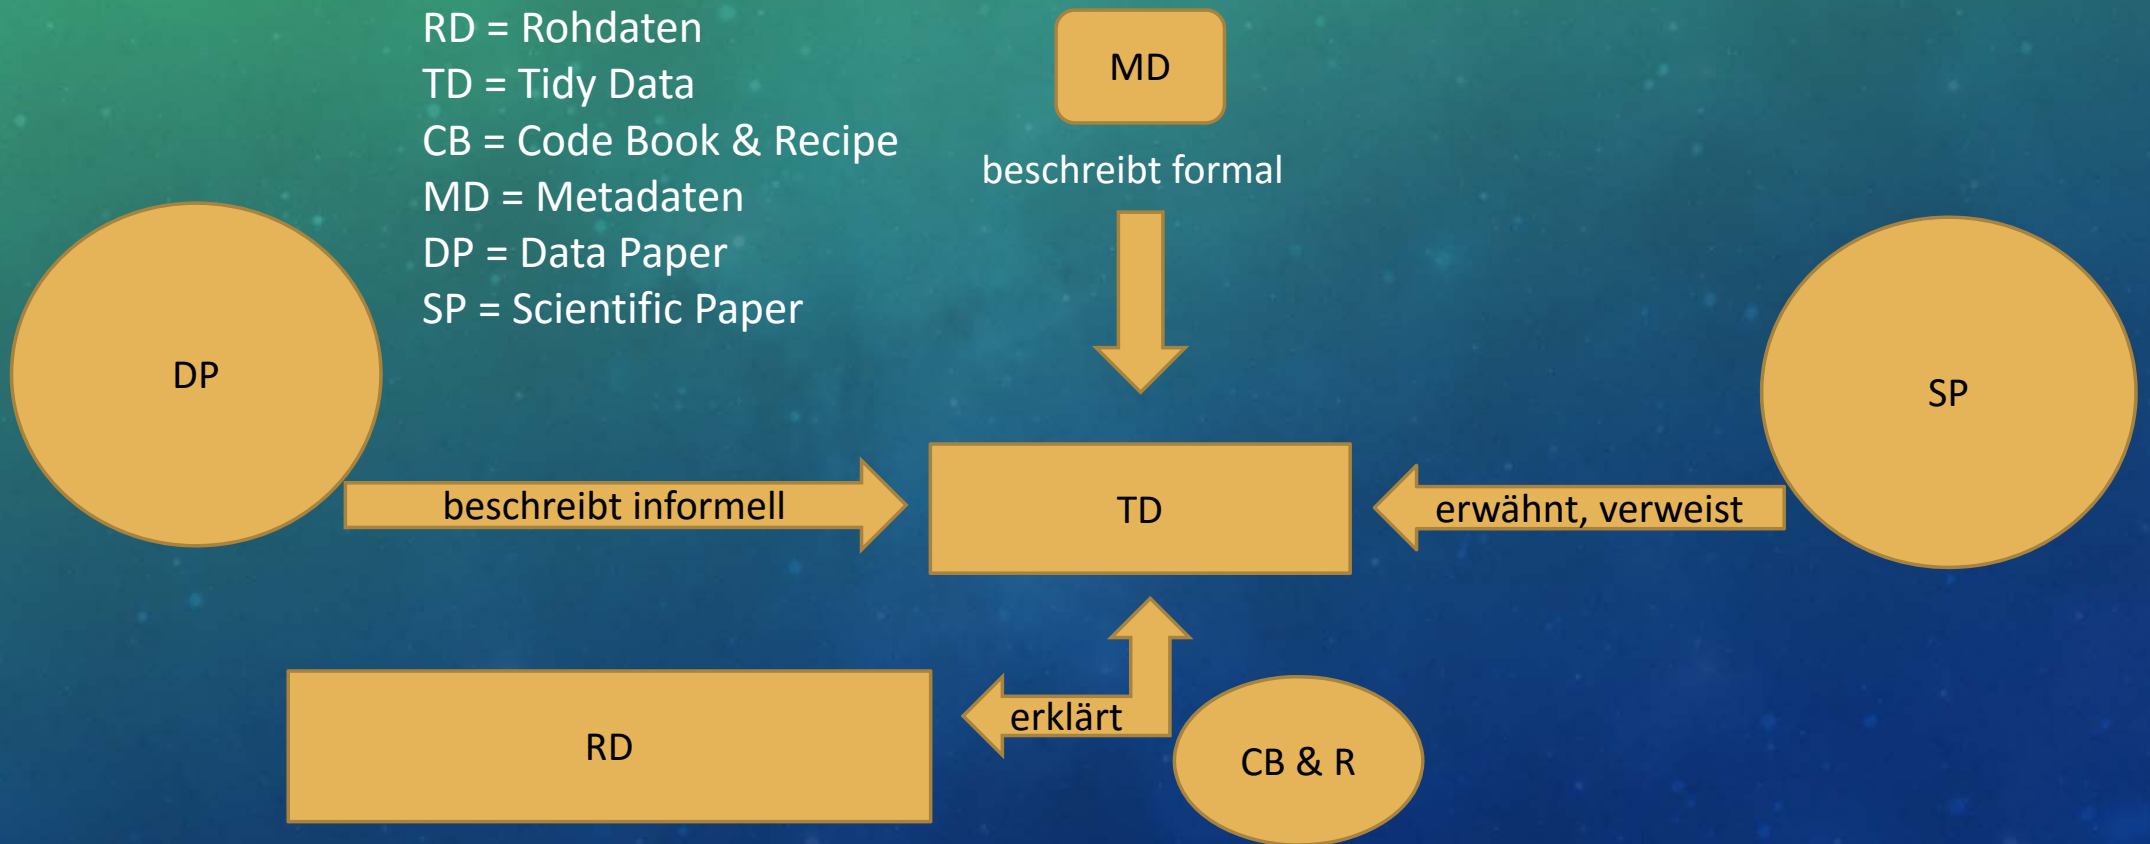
RD = Rohdaten
TD = Tidy Data
CB = Code Book & Recipe
MD = Metadaten
DP = Data Paper
SP = Scientific Paper

MD

beschreibt formal

DP

SP

beschreibt informell

TD

erwähnt, verweist

RD

erklärt

CB & R